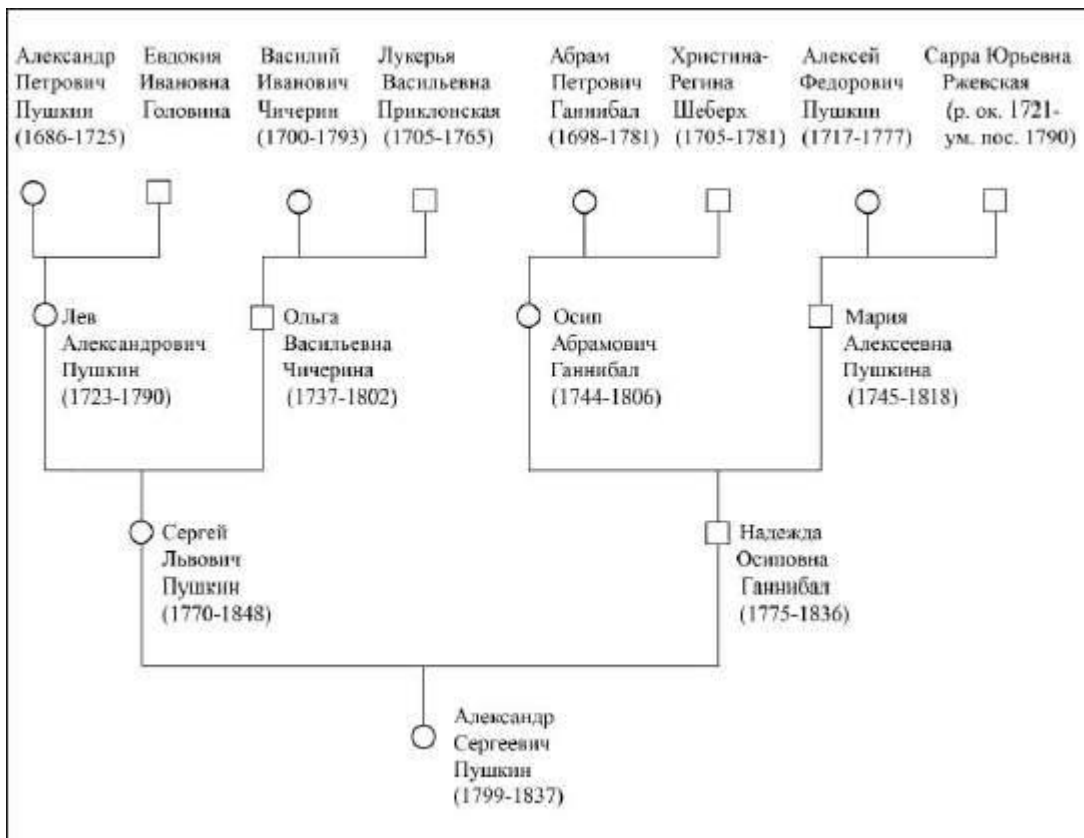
Александр Петрович Пушкин (1686-1725)

Евдокия Ивановна Головина

Василий Иванович Чичерин (1700-1793)

Лукерья Васильевна Приклонская (1705-1765)

Абрам Петрович Ганнибал (1698-1781)

Христина-Регина Шеберх (1705-1781)

Алексей Федорович Пушкин (1717-1777)

Сарра Юрьевна Ржевская (р. ок. 1721-ум. пос. 1790)

Лев Александрович Пушкин (1723-1790)

Ольга Васильевна Чичерина (1737-1802)

Осип Абрамович Ганнибал (1744-1806)

Мария Алексеевна Пушкина (1745-1818)

Сергей Львович Пушкин (1770-1848)

Надежда Осиповна Ганнибал (1775-1836)

Александр Сергеевич Пушкин (1799-1837)